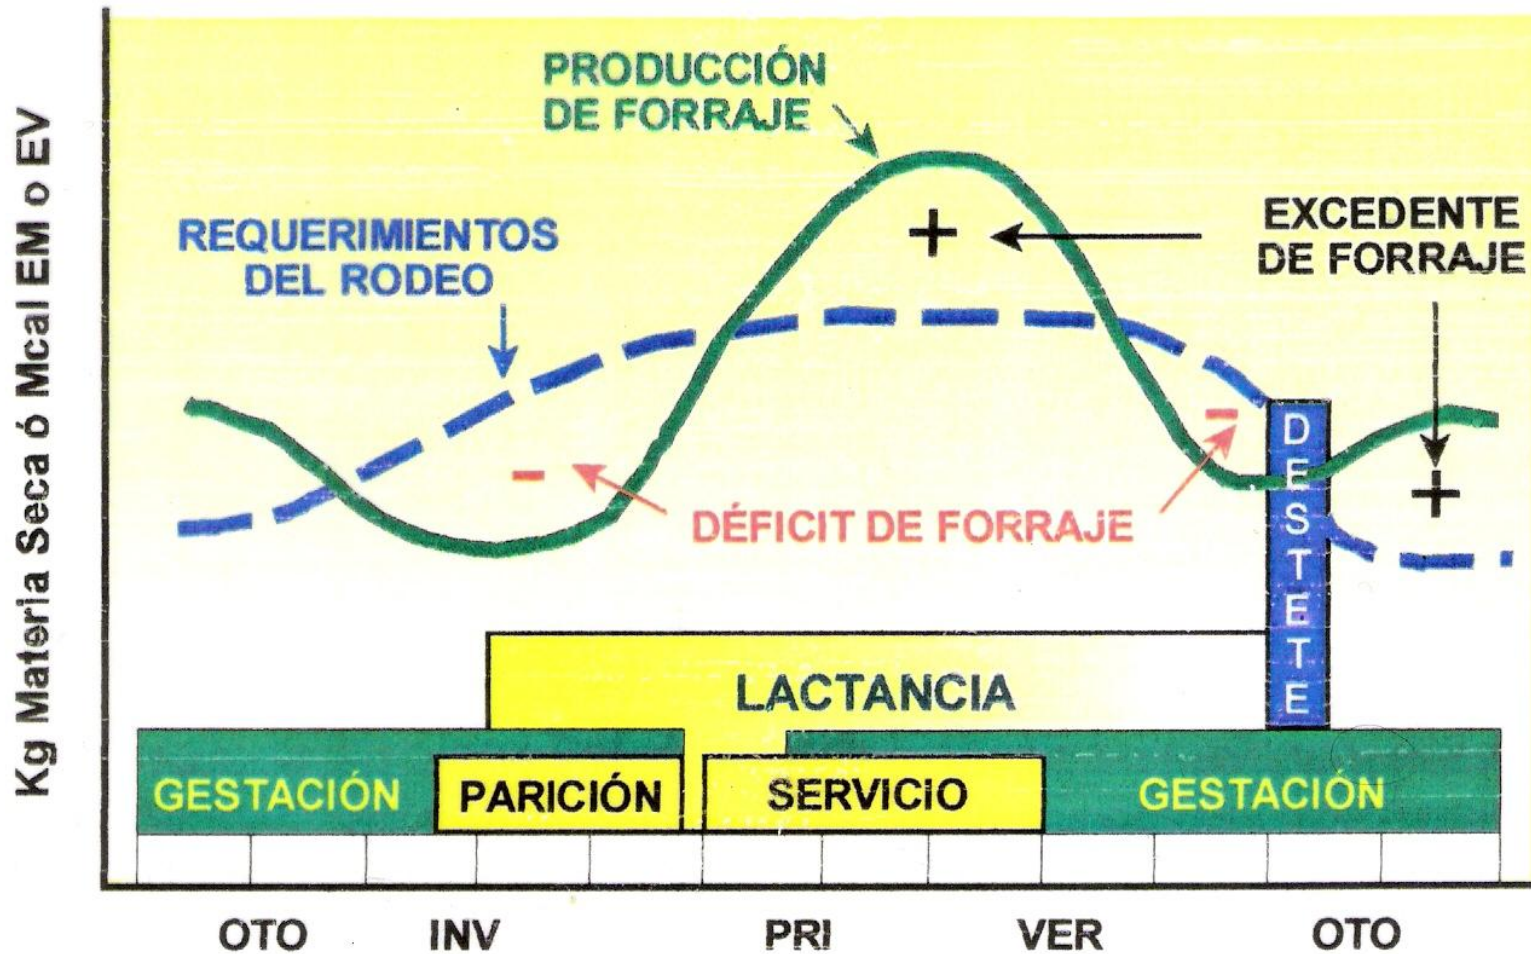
Kg Materia Seca ó Mcal EM o EV

PRODUCCIÓN DE FORRAJE

REQUERIMIENTOS DEL RODEO

+

EXCEDENTE DE FORRAJE

-

DÉFICIT DE FORRAJE

-

DESTETE

+

LACTANCIA

GESTACIÓN

PARICIÓN

SERVICIO

GESTACIÓN

OTO INV PRI VER OTO